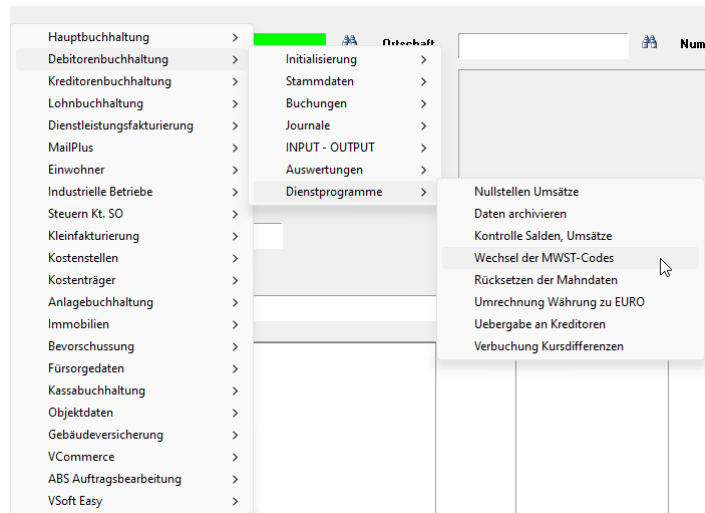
Hauptbuchhaltung >
Debitorenbuchhaltung >
Kreditorenbuchhaltung >
Lohnbuchhaltung >
Dienstleistungsfakturierung >
MailPlus >
Einwohner >
Industrielle Betriebe >
Steuern Kt. SO >
Kleinfakturierung >
Kostenstellen >
Kostenträger >
Anlagebuchhaltung >
Immobilien >
Bevorschussung >
Fürsorgedaten >
Kassabuchhaltung >
Objektdaten >
Gebäudeversicherung >
VCommerce >
ABS Auftragsbearbeitung >
VSoft Easy >

Initialisierung >
Stammdaten >
Buchungen >
Journale >
INPUT - OUTPUT >
Auswertungen >
Dienstprogramme >

Ortschaft
Num

Nullstellen Umsätze
Daten archivieren
Kontrolle Salden, Umsätze
Wechsel der MWST-Codes
Rücksetzen der Mahndaten
Umrechnung Währung zu EURO
Uebergabe an Kreditoren
Verbuchung Kursdifferenzen